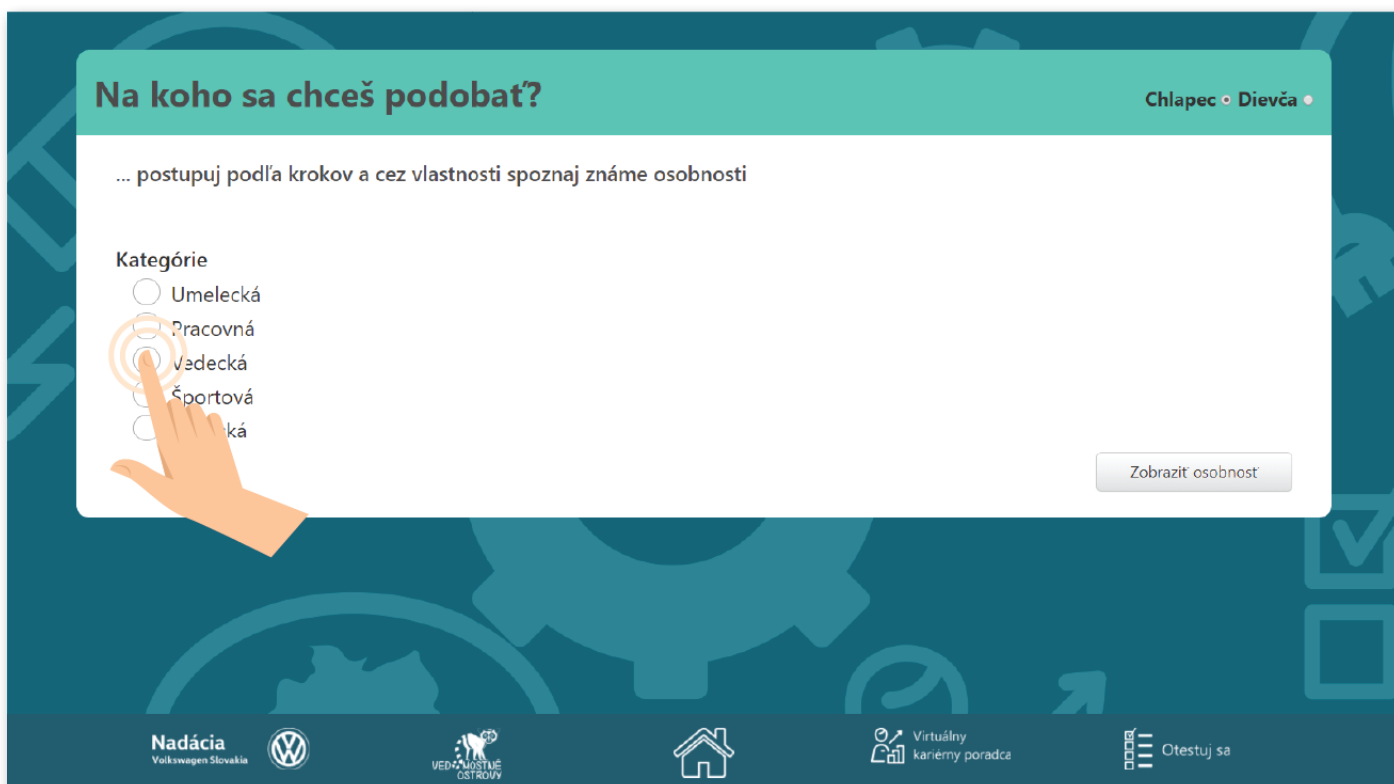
Na koho sa chceš podobať?

Chlapec Dievča

... postupuj podľa krokov a cez vlastnosti spoznaj známe osobnosti

Kategórie
Umelecká
Pracovná
Vedecká
Športová
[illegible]ká

Zobraziť osobnosť

Nadácia
Volkswagen Slovakia

VEDOMOSTNÉ OSTROVY

Virtuálny kariérny poradca

Otestuj sa